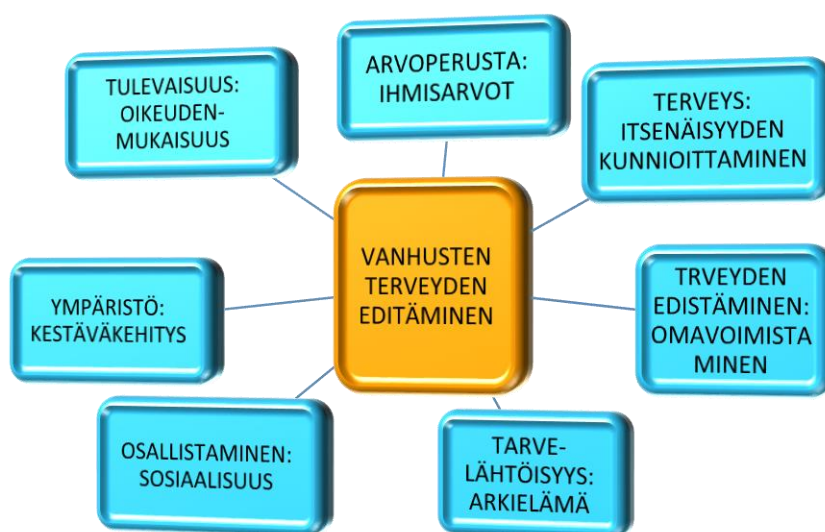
ARVOPERUSTA: IHMISARVOT

TULEVAISUUS: OIKEUDEN-MUKAISUUS

TERVEYS: ITSENÄISYYDEN KUNNIOITTAMINEN

VANHUSTEN TERVEYDEN EDITÄMINEN

YMPÄRISTÖ: KESTÄVÄKEHITYS

TRVEYDEN EDISTÄMINEN: OMAVOIMISTA MINEN

OSALLISTAMINEN: SOSIAALISUUS

TARVE-LÄHTÖISYYS: ARKIELÄMÄ